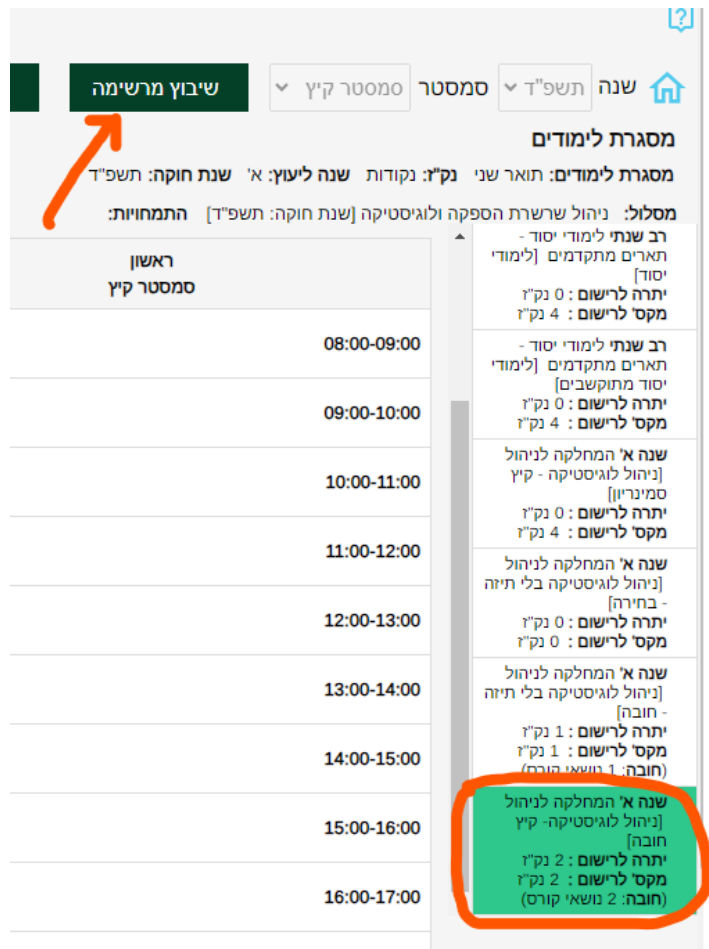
שנה תשפ"ד סמסטר סמסטר קיץ שיבוץ מרשימה

מסגרת לימודים

מסגרת לימודים: תואר שני נק"ז: נקודות שנה ליעוץ: א' שנת חוקה: תשפ"ד

מסלול: ניהול שרשרת הספקה ולוגיסטיקה [שנת חוקה: תשפ"ד] התמחויות:

| ראשון סמסטר קיץ |
|---|
| 08:00-09:00 |
| 09:00-10:00 |
| 10:00-11:00 |
| 11:00-12:00 |
| 12:00-13:00 |
| 13:00-14:00 |
| 14:00-15:00 |
| 15:00-16:00 |
| 16:00-17:00 |

רב שנתי לימודי יסוד - תארים מתקדמים [לימודי יסוד]
יתרה לרישום : 0 נק"ז
מקס' לרישום : 4 נק"ז

רב שנתי לימודי יסוד - תארים מתקדמים [לימודי יסוד מתוקשבים]
יתרה לרישום : 0 נק"ז
מקס' לרישום : 4 נק"ז

שנה א' המחלקה לניהול [ניהול לוגיסטיקה - קיץ סמינריון]
יתרה לרישום : 0 נק"ז
מקס' לרישום : 4 נק"ז

שנה א' המחלקה לניהול [ניהול לוגיסטיקה בלי תיזה - בחירה]
יתרה לרישום : 0 נק"ז
מקס' לרישום : 0 נק"ז

שנה א' המחלקה לניהול [ניהול לוגיסטיקה בלי תיזה - חובה]
יתרה לרישום : 1 נק"ז
מקס' לרישום : 1 נק"ז
(חובה: 1 נושאי קורס)

שנה א' המחלקה לניהול [ניהול לוגיסטיקה- קיץ חובה]
יתרה לרישום : 2 נק"ז
מקס' לרישום : 2 נק"ז
(חובה: 2 נושאי קורס)